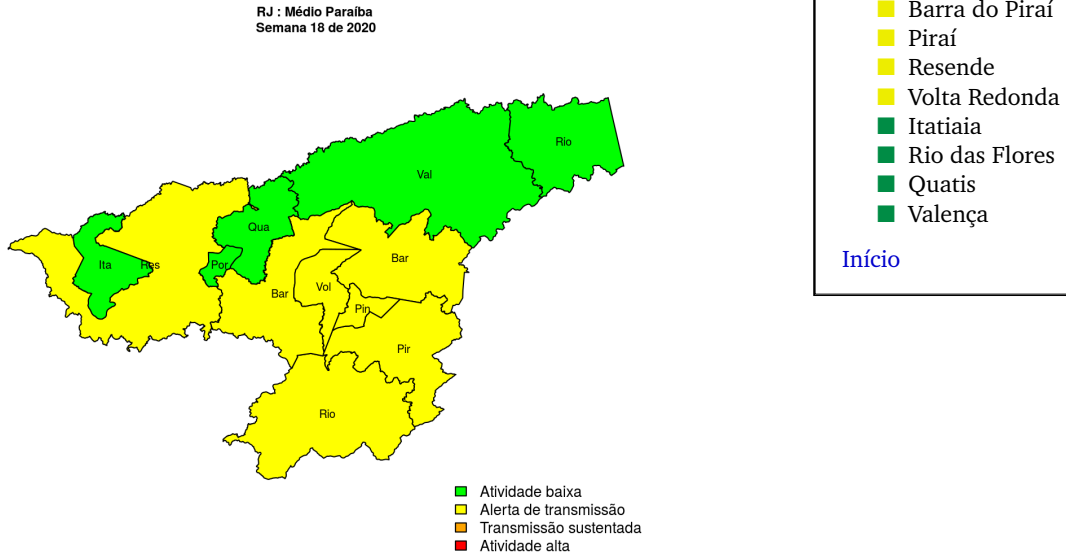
RJ : Médio Paraíba
Semana 18 de 2020

Rio
Val
Qua
Ita
Res
Por
Bar
Vol
Bar
Pin
Pir
Rio

Atividade baixa
Alerta de transmissão
Transmissão sustentada
Atividade alta

Barra do Piraí
Piraí
Resende
Volta Redonda
Itatiaia
Rio das Flores
Quatis
Valença

Início